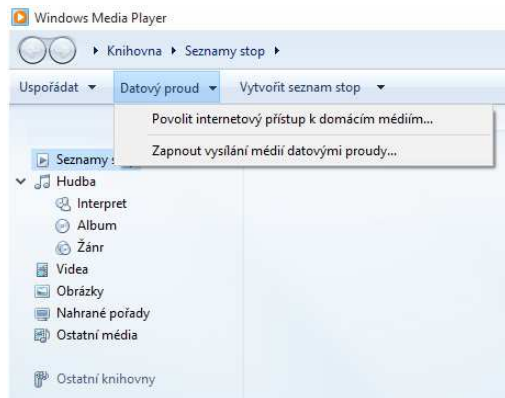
Windows Media Player

▸ Knihovna ▸ Seznamy stop ▸

Uspořádat ▾ Datový proud ▾ Vytvořit seznam stop ▾

Povolit internetový přístup k domácím médiím...

Zapnout vysílání médií datovými proudy...

Seznamy s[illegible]

Hudba

Interpret

Album

Žánr

Videa

Obrázky

Nahrané pořady

Ostatní média

Ostatní knihovny